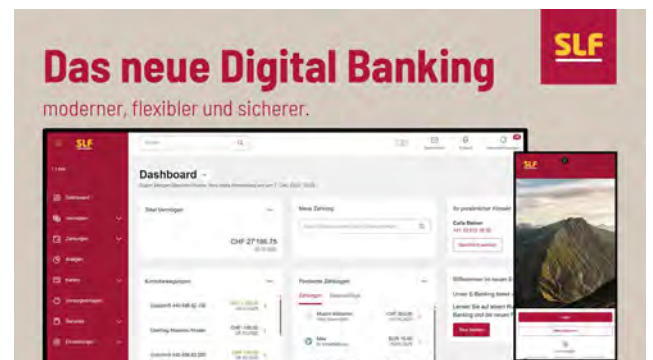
SLF

Das neue Digital Banking

moderner, flexibler und sicherer.

SLF

Dashboard

Total Vermögen

CHF 27'186.75

Neue Zahlung

Ihr persönlicher Kontakt

Kontoübersicht

Pendente Zahlungen

Willkommen im neuen E-Banking

SLF